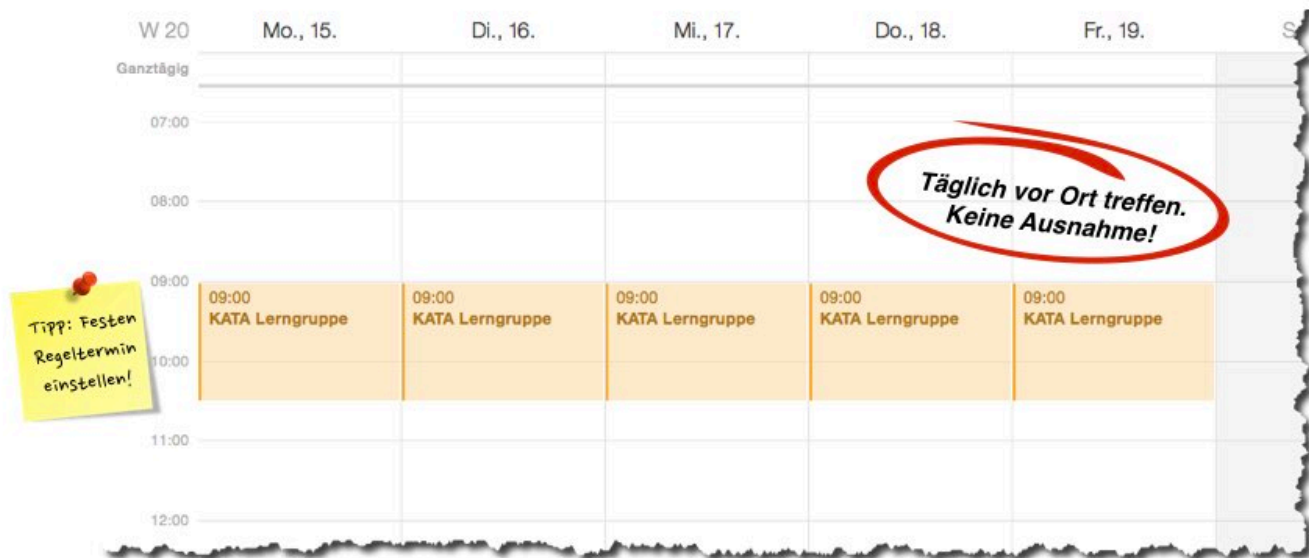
W 20 Mo., 15. Di., 16. Mi., 17. Do., 18. Fr., 19. S

Ganztägig

07:00

08:00

Täglich vor Ort treffen. Keine Ausnahme!

09:00

09:00 KATA Lerngruppe

09:00 KATA Lerngruppe

09:00 KATA Lerngruppe

09:00 KATA Lerngruppe

09:00 KATA Lerngruppe

Tipp: Festen Regeltermin einstellen!

10:00

11:00

12:00